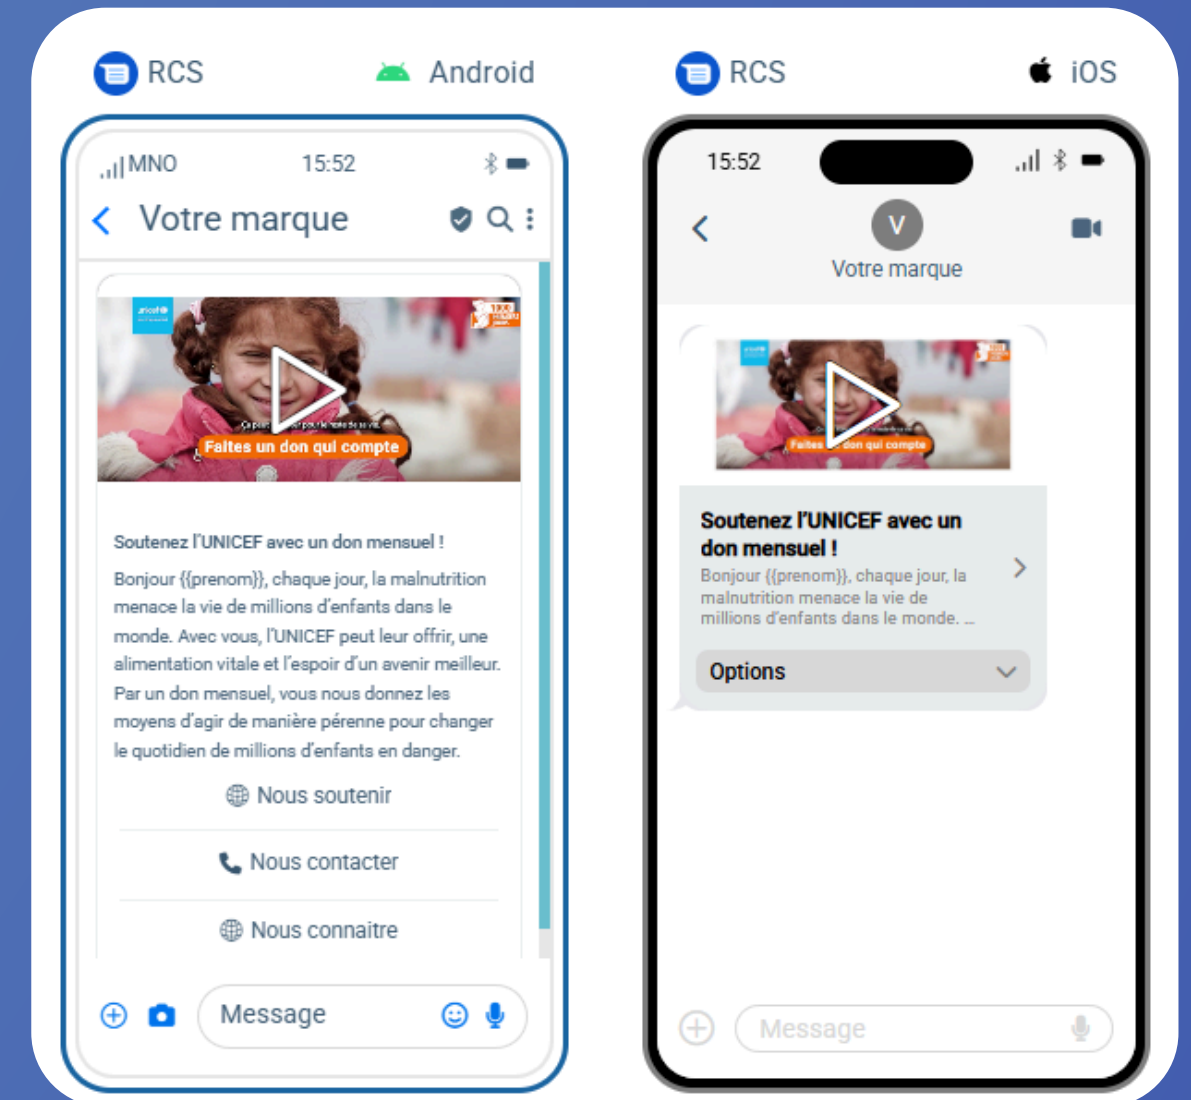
RCS Android

MNO 15:52

Votre marque

unicef

Faltes un don qui compte

Soutenez l'UNICEF avec un don mensuel !

Bonjour {{prenom}}, chaque jour, la malnutrition menace la vie de millions d'enfants dans le monde. Avec vous, l'UNICEF peut leur offrir, une alimentation vitale et l'espoir d'un avenir meilleur. Par un don mensuel, vous nous donnez les moyens d'agir de manière pérenne pour changer le quotidien de millions d'enfants en danger.

Nous soutenir

Nous contacter

Nous connaitre

Message

RCS iOS

15:52

V

Votre marque

Faites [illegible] don qui compte

Soutenez l'UNICEF avec un don mensuel !

Bonjour {{prenom}}, chaque jour, la malnutrition menace la vie de millions d'enfants dans le monde. ...

Options

Message